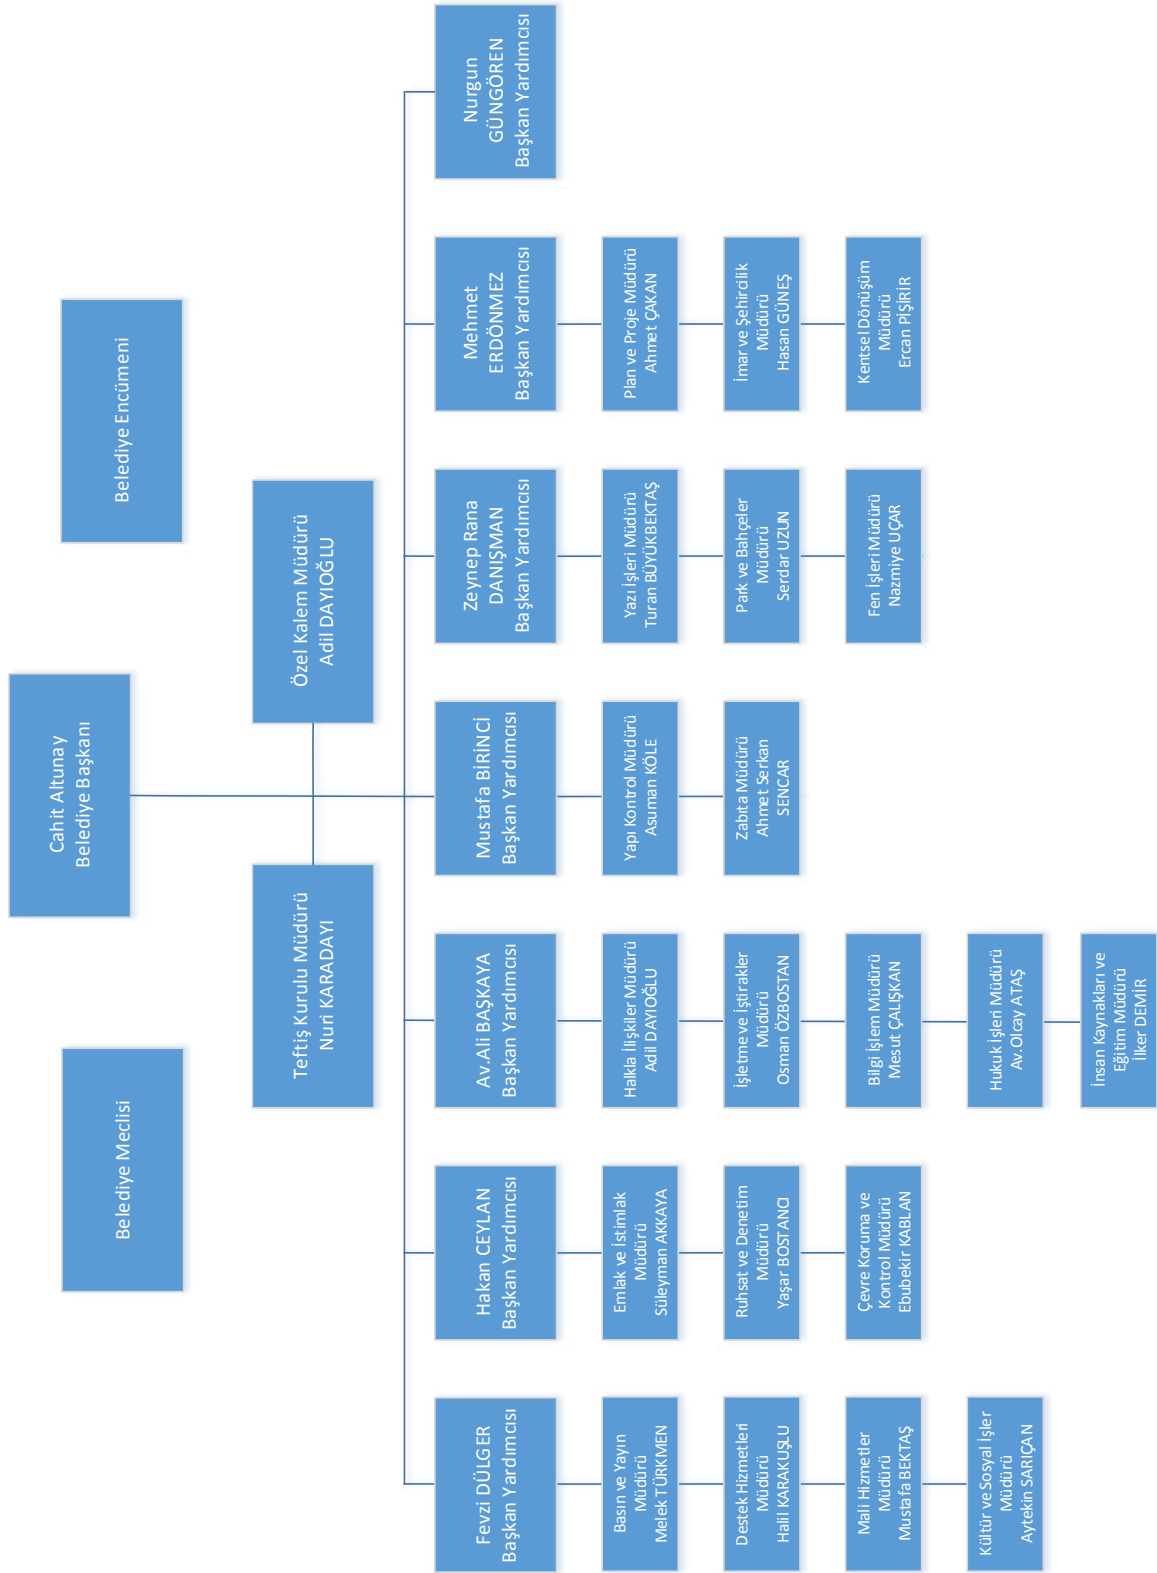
Belediye Encümeni

Belediye Meclisi

Cahit Altunay
Belediye Başkanı

Özel Kalem Müdürü
Adil DAYIOĞLU

Teftiş Kurulu Müdürü
Nuri KARADAYI

Nurgun GÜNGÖREN
Başkan Yardımcısı

Mehmet ERDÖNMEZ
Başkan Yardımcısı

Plan ve Proje Müdürü
Ahmet ÇAKAN

İmar ve Şehircilik Müdürü
Hasan GÜNEŞ

Kentsel Dönüşüm Müdürü
Ercan PİŞİRİR

Zeynep Rana DANIŞMAN
Başkan Yardımcısı

Yazı İşleri Müdürü
Turan BÜYÜKBEKTAŞ

Park ve Bahçeler Müdürü
Serdar UZUN

Fen İşleri Müdürü
Nazmiye UÇAR

Mustafa BİRİNCİ
Başkan Yardımcısı

Yapı Kontrol Müdürü
Asuman KÖLE

Zabıta Müdürü
Ahmet Serkan SENCAR

Av.Ali BAŞKAYA
Başkan Yardımcısı

Halkla İlişkiler Müdürü
Adil DAYIOĞLU

İşletme ve İştirakler Müdürü
Osman ÖZBOSTAN

Bilgi İşlem Müdürü
Mesut ÇALIŞKAN

Hukuk İşleri Müdürü
Av.Olcay ATAŞ

İnsan Kaynakları ve Eğitim Müdürü
İlker DEMİR

Hakan CEYLAN
Başkan Yardımcısı

Emlak ve İstimlak Müdürü
Süleyman AKKAYA

Ruhsat ve Denetim Müdürü
Yaşar BOSTANCI

Çevre Koruma ve Kontrol Müdürü
Ebubekir KABLAN

Fevzi DÜLGER
Başkan Yardımcısı

Basın ve Yayın Müdürü
Melek TÜRKMEN

Destek Hizmetleri Müdürü
Halil KARAKUŞLU

Mali Hizmetler Müdürü
Mustafa BEKTAŞ

Kültür ve Sosyal İşler Müdürü
Aytekin SARIÇAN